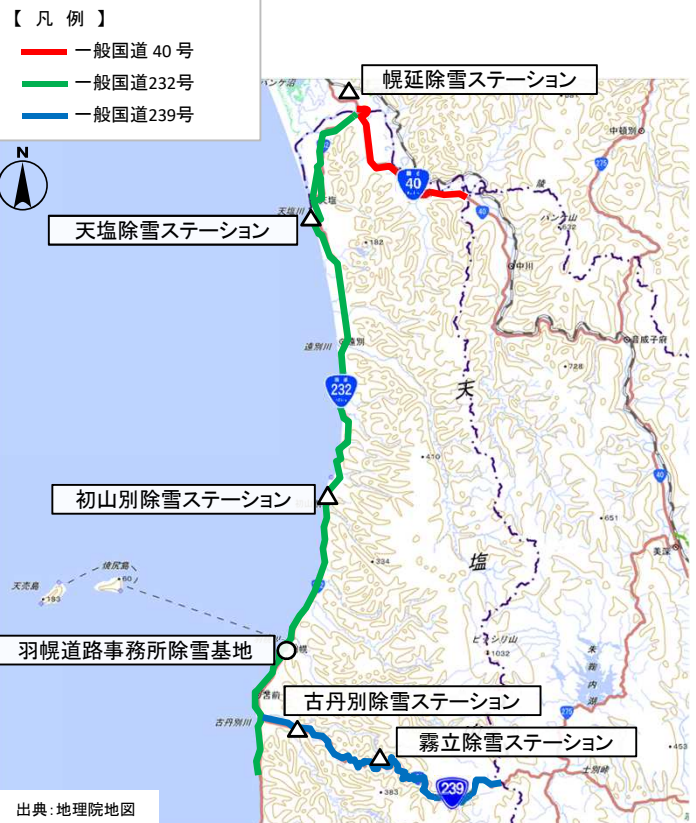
【 凡 例 】
一般国道 40 号
一般国道232号
一般国道239号
N
幌延除雪ステーション
天塩除雪ステーション
初山別除雪ステーション
羽幌道路事務所除雪基地
古丹別除雪ステーション
霧立除雪ステーション
40
232
239
天
塩
中頓別
パンケ山
中川
遠別川
天売島
焼尻島
古丹別川
ピッシリ山
朱鞠内湖
出典：地理院地図